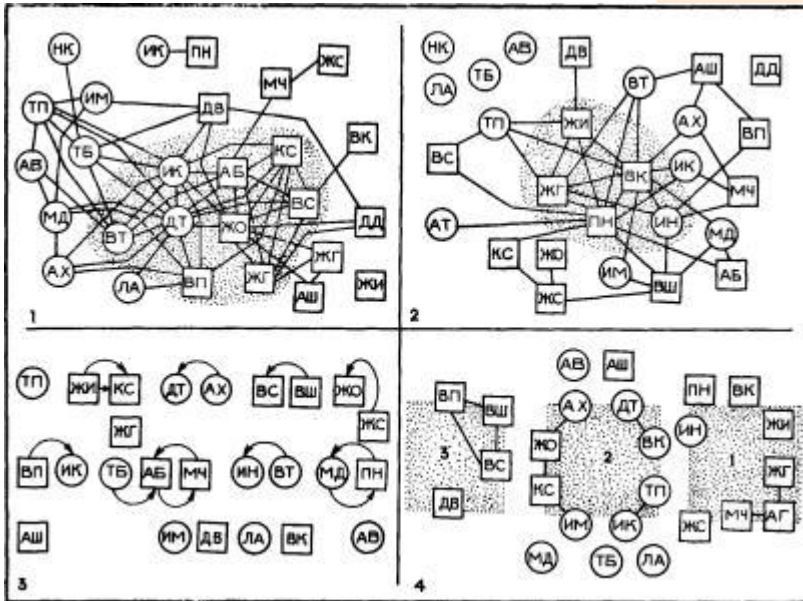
НК ИК ПН
МЧ ЖС
ИМ
ТП ДВ
ВК
ТБ КС
АВ ИК АБ
ВС
МД ДТ ЖО ДД
ВТ
ЖГ
АХ ЛА ВП ЖГ АШ ЖИ
1

НК АВ ДВ
ТБ АШ ДД
ЛА ВТ
ТП ЖИ АХ ВП
ВС
ЖГ ВК ИК МЧ
АТ ПН ИН
МД
КС ЖО
ИМ ВШ АБ
ЖС
2

ТП ЖИ КС ДТ АХ ВС ВШ ЖО
ЖГ ЖС
ВП ИК ТБ АБ МЧ ИН ВТ МД ПН
АШ ИМ ДВ ЛА ВК АВ
3

АВ АШ
ВП ВШ АХ ДТ ПН ВК
ИН ЖИ
3 ВС ЖО 2 ВК 1 ЖГ
ДВ КС ТП
ИМ ИК ЖС МЧ АГ
МД ТБ ЛА
4